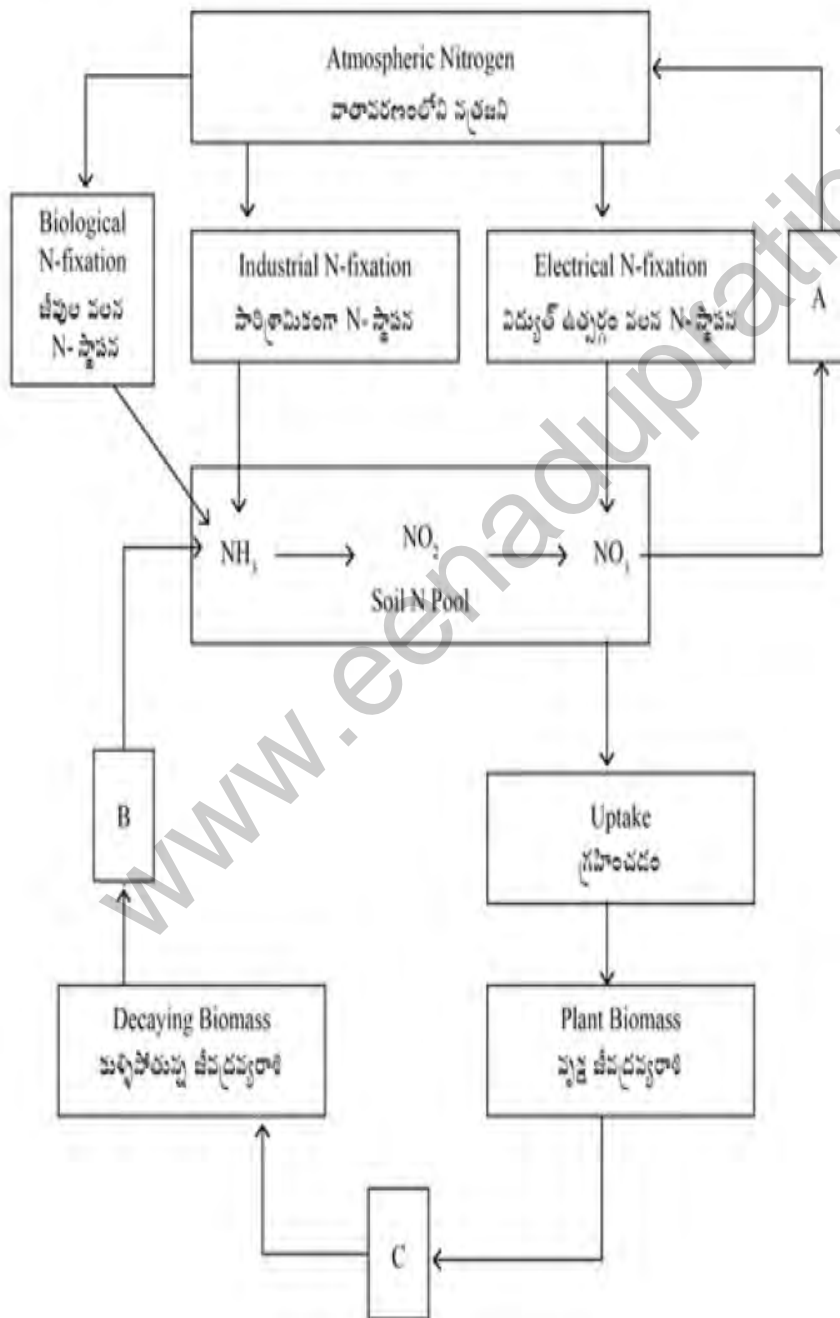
Atmospheric Nitrogen
వాతావరణంలోని నత్రజని

Biological N-fixation
జీవుల వలన N- స్థాపన

Industrial N-fixation
పారిశ్రామికంగా N- స్థాపన

Electrical N-fixation
విద్యుత్ ఉత్సర్గం వలన N- స్థాపన

A

$NH_3$ → $NO_2$ → $NO_3$
Soil N Pool

B

Uptake
గ్రహించడం

Decaying Biomass
కుళ్ళిపోతున్న జీవద్రవ్యరాశి

Plant Biomass
వృక్ష జీవద్రవ్యరాశి

C

www.eenadupratibha